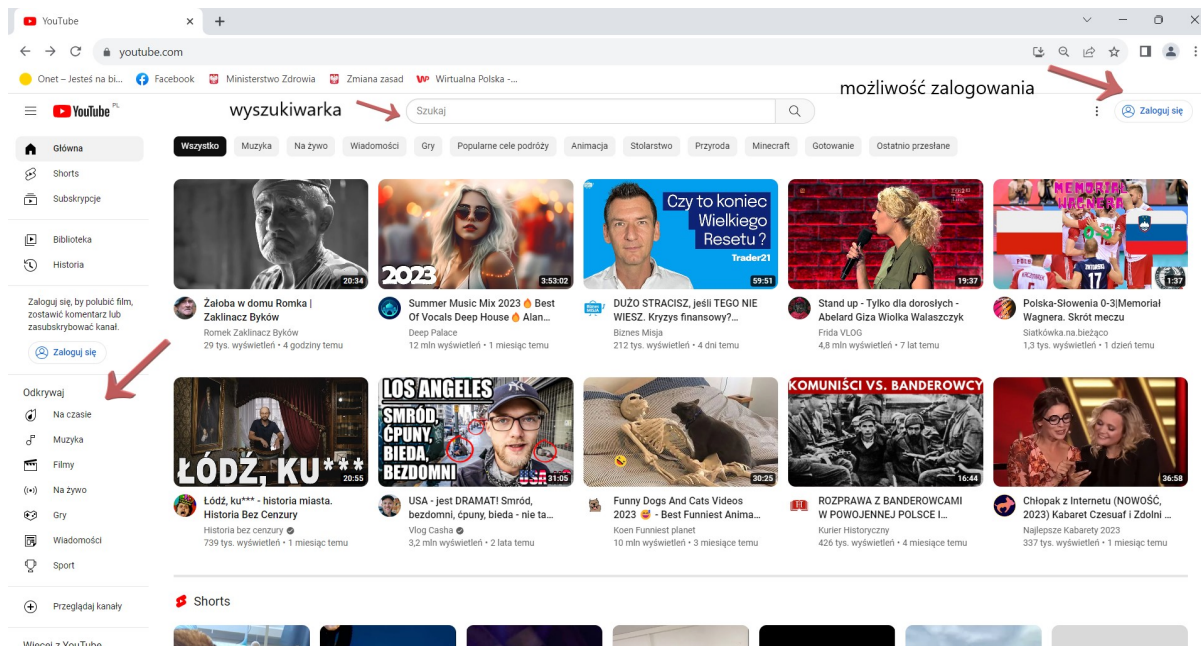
YouTube

youtube.com

Onet – Jesteś na bi... Facebook Ministerstwo Zdrowia Zmiana zasad Wirtualna Polska -...

YouTube PL

wyszukiwarka

Szukaj

możliwość zalogowania

Zaloguj się

Główna
Shorts
Subskrypcje

Biblioteka
Historia

Zaloguj się, by polubić film, zostawić komentarz lub zasubskrybować kanał.

Zaloguj się

Odkrywaj
Na czasie
Muzyka
Filmy
Na żywo
Gry
Wiadomości
Sport

Przeglądaj kanały

Więcej z YouTube

Wszystko | Muzyka | Na żywo | Wiadomości | Gry | Popularne cele podróży | Animacja | Stolarstwo | Przyroda | Minecraft | Gotowanie | Ostatnio przesłane

20:34
Żałoba w domu Romka | Zaklinacz Byków
Romek Zaklinacz Byków
29 tys. wyświetleń • 4 godziny temu

2023
3:53:02
Summer Music Mix 2023 🔥 Best Of Vocals Deep House 🔥 Alan...
Deep Palace
12 mln wyświetleń • 1 miesiąc temu

Czy to koniec Wielkiego Resetu?
Trader21
59:51
DUŻO STRACISZ, jeśli TEGO NIE WIESZ. Kryzys finansowy?...
Biznes Misja
212 tys. wyświetleń • 4 dni temu

19:37
Stand up - Tylko dla dorosłych - Abelard Giza Wiolka Walaszczyk
Frida VLOG
4,8 mln wyświetleń • 7 lat temu

MEMORIAŁ WAGNERA
0-3
1:37
Polska-Słowenia 0-3|Memoriał Wagnera. Skrót meczu
Siatkówka.na.bieżąco
1,3 tys. wyświetleń • 1 dzień temu

ŁÓDŹ, KU***
20:55
Łódź, ku*** - historia miasta. Historia Bez Cenzury
Historia bez cenzury
739 tys. wyświetleń • 1 miesiąc temu

LOS ANGELES
SMRÓD, ĆPUNY, BIEDA, BEZDOMNI
USA
31:05
USA - jest DRAMAT! Smród, bezdomni, ćpuny, bieda - nie ta...
Vlog Casha
3,2 mln wyświetleń • 2 lata temu

30:25
Funny Dogs And Cats Videos 2023 😅 - Best Funniest Anima...
Koen Funniest planet
10 mln wyświetleń • 3 miesiące temu

KOMUNIŚCI VS. BANDEROWCY
16:44
ROZPRAWA Z BANDEROWCAMI W POWOJENNEJ POLSCE I...
Kurier Historyczny
426 tys. wyświetleń • 4 miesiące temu

36:58
Chłopak z Internetu (NOWOŚĆ, 2023) Kabaret Czesuaf i Zdolni ...
Najlepsze Kabarety 2023
337 tys. wyświetleń • 3 miesiące temu

Shorts